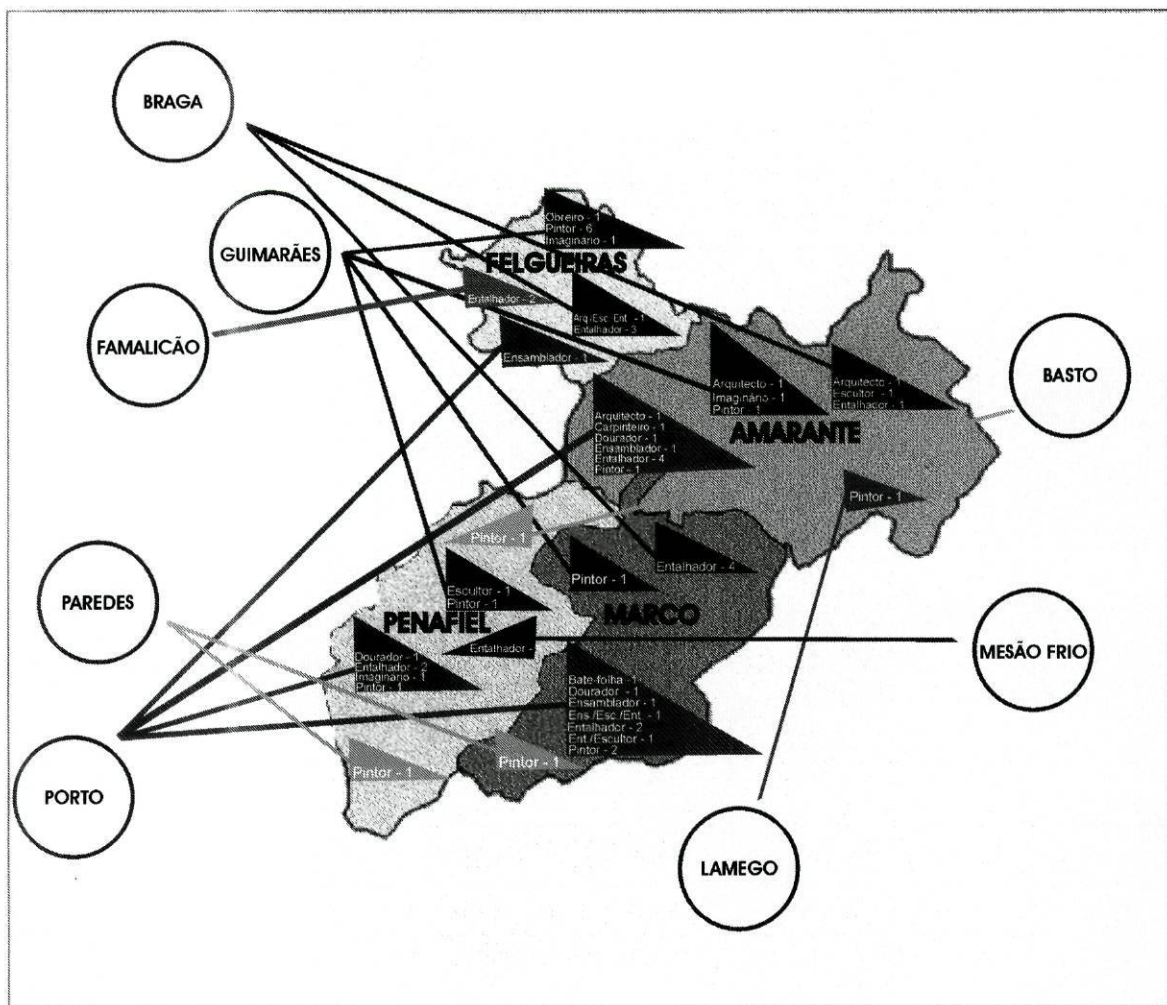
BRAGA

GUIMARÃES

FAMALICÃO

Obreiro - 1
Pintor - 6
Imaginario - 1

FELGUEIRAS

Entalhador - 2

Arqu.Esc.Ent. - 1
Entalhador - 3

Ensamblador - 1

Arquitecto - 1
Imaginário - 1
Pintor - 1

Arquitecto - 1
Escultor - 1
Entalhador - 1

BASTO

Arquitecto - 1
Carpinteiro - 1
Dourador - 1
Ensamblador - 1
Entalhador - 4
Pintor - 1

AMARANTE

Pintor - 1

Pintor - 1

Pintor - 1

Entalhador - 4

PAREDES

Escultor - 1
Pintor - 1

PENAFIEL

MARCO

Entalhador -

MESÃO FRIO

Dourador - 1
Entalhador - 2
Imaginario - 1
Pintor - 1

Bate-folha - 1
Dourador - 1
Ensamblador - 1
Ens./Esc./Ent. - 1
Entalhador - 2
Ent./Escultor - 1
Pintor - 2

PORTO

Pintor - 1

Pintor - 1

LAMEGO